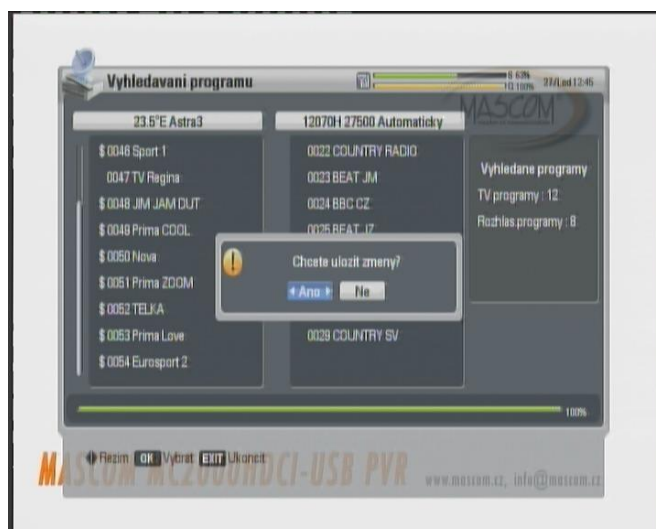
Vyhledavani programu

S 63%
Q 100%

27/Led 12:45

MASCOM

23.5°E Astra3

12070H 27500 Automaticky

$ 0046 Sport 1
0047 TV Regina
$ 0048 JIM JAM DUT
$ 0049 Prima COOL
$ 0050 Nova
$ 0051 Prima ZOOM
$ 0052 TELKA
$ 0053 Prima Love
$ 0054 Eurosport 2

0022 COUNTRY RADIO
0023 BEAT JM
0024 BBC CZ
0025 BEAT JZ
0029 COUNTRY SV

Vyhledane programy
TV programy : 12
Rozhlas.programy : 8

Chcete ulozit zmeny?
Ano
Ne

100%

Rezim OK Vybrat EXIT Ukoncit

MASCOM MC2000HDCI-USB PVR www.mascom.cz, info@mascom.cz